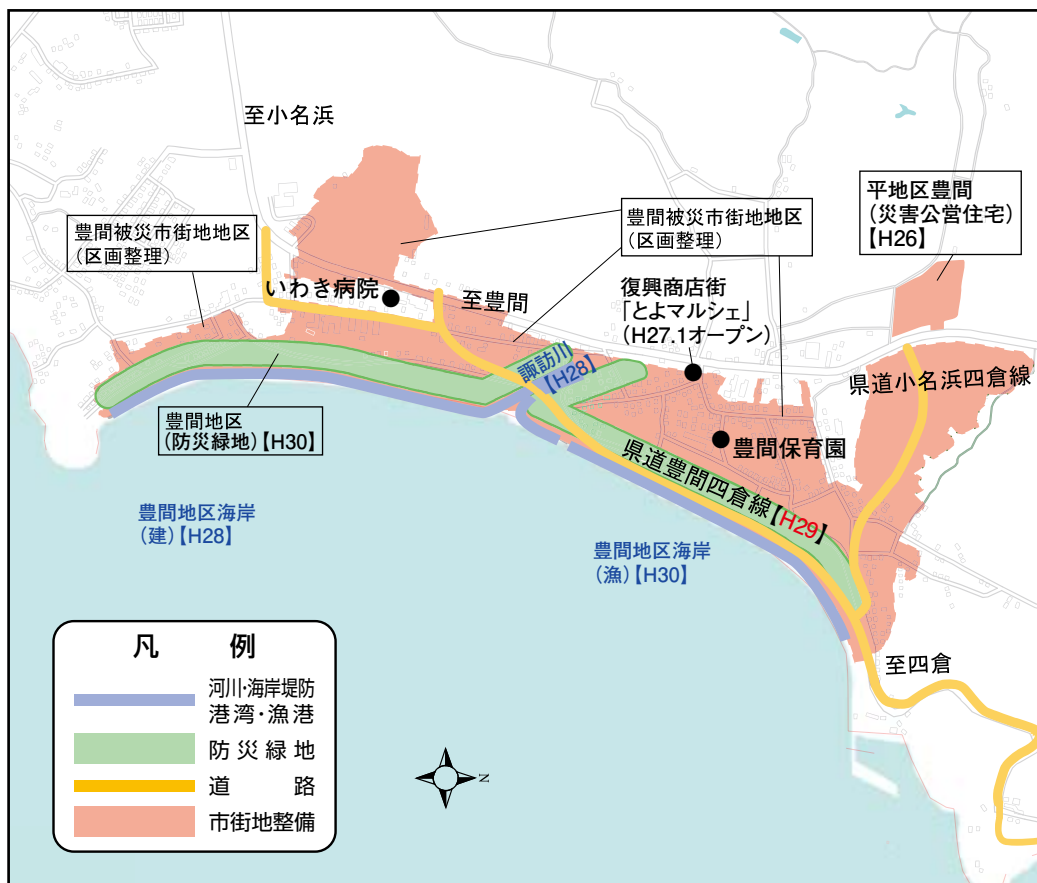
至小名浜

豊間被災市街地地区
（区画整理）

いわき病院

至豊間

豊間被災市街地地区
（区画整理）

復興商店街
「とよマルシェ」
（H27.1オープン）

平地区豊間
（災害公営住宅）
【H26】

諏訪川
【H28】

県道小名浜四倉線

豊間保育園

豊間地区
（防災緑地）【H30】

県道豊間四倉線【H29】

豊間地区海岸
（建）【H28】

豊間地区海岸
（漁）【H30】

至四倉

凡　例

河川・海岸堤防
港湾・漁港

防災緑地

道　路

市街地整備

N